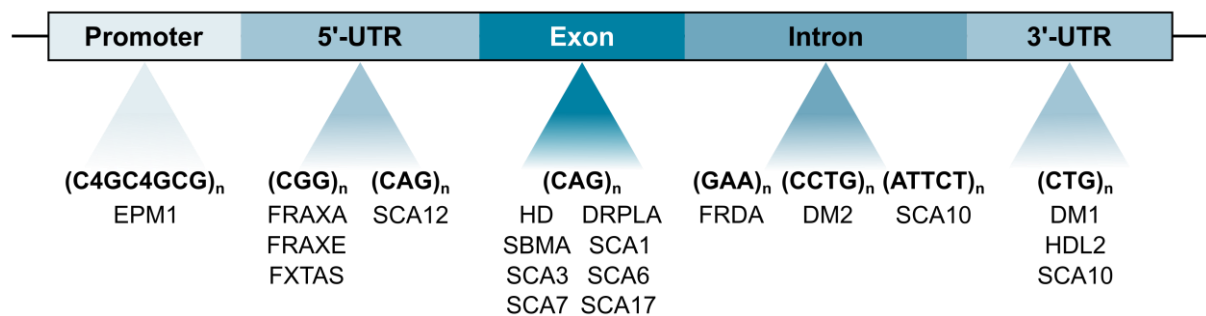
Promoter 5'-UTR Exon Intron 3'-UTR

$(C4GC4GCG)_n$
EPM1

$(CGG)_n$
FRAXA
FRAXE
FXTAS

$(CAG)_n$
SCA12

$(CAG)_n$
HD DRPLA
SBMA SCA1
SCA3 SCA6
SCA7 SCA17

$(GAA)_n$
FRDA

$(CCTG)_n$
DM2

$(ATTCT)_n$
SCA10

$(CTG)_n$
DM1
HDL2
SCA10